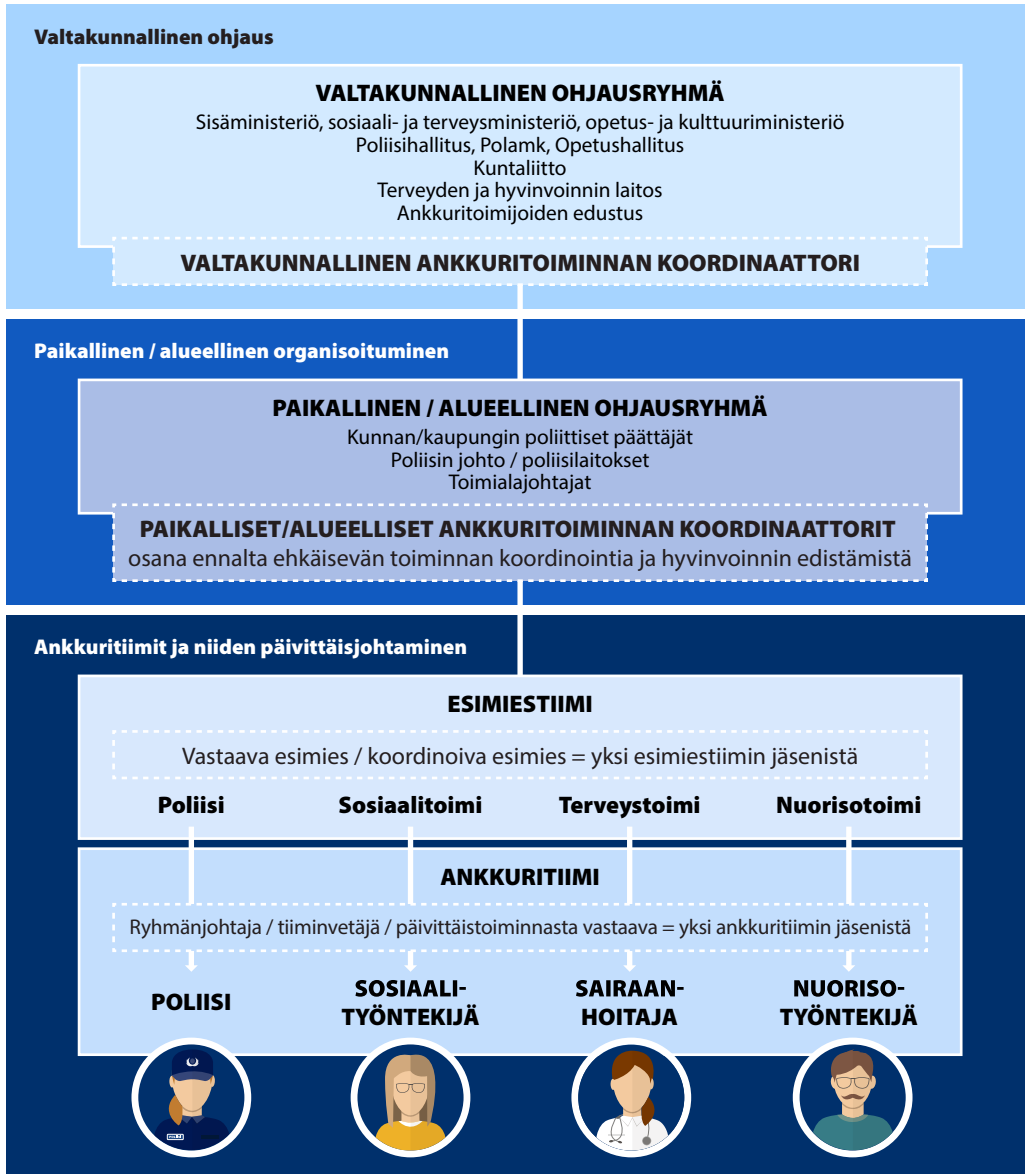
Valtakunnallinen ohjaus

VALTAKUNNALLINEN OHJAUSRYHMÄ
Sisäministeriö, sosiaali- ja terveysministeriö, opetus- ja kulttuuriministeriö
Poliisihallitus, Polamk, Opetushallitus
Kuntaliitto
Terveyden ja hyvinvoinnin laitos
Ankkuritoimijoiden edustus

VALTAKUNNALLINEN ANKKURITOIMINNAN KOORDINAATTORI

Paikallinen / alueellinen organisoituminen

PAIKALLINEN / ALUEELLINEN OHJAUSRYHMÄ
Kunnan/kaupungin poliittiset päättäjät
Poliisin johto / poliisilaitokset
Toimialajohtajat

PAIKALLISET/ALUEELLISET ANKKURITOIMINNAN KOORDINAATTORIT
osana ennalta ehkäisevän toiminnan koordinointia ja hyvinvoinnin edistämistä

Ankkuritiimit ja niiden päivittäisjohtaminen

ESIMIESTIIMI
Vastaava esimies / koordinoiva esimies = yksi esimiestiimin jäsenistä

Poliisi Sosiaalitoimi Terveystoimi Nuorisotoimi

ANKKURITIIMI
Ryhmänjohtaja / tiiminvetäjä / päivittäistoiminnasta vastaava = yksi ankkuritiimin jäsenistä

POLIISI
SOSIAALITYÖNTEKIJÄ
SAIRAANHOITAJA
NUORISOTYÖNTEKIJÄ